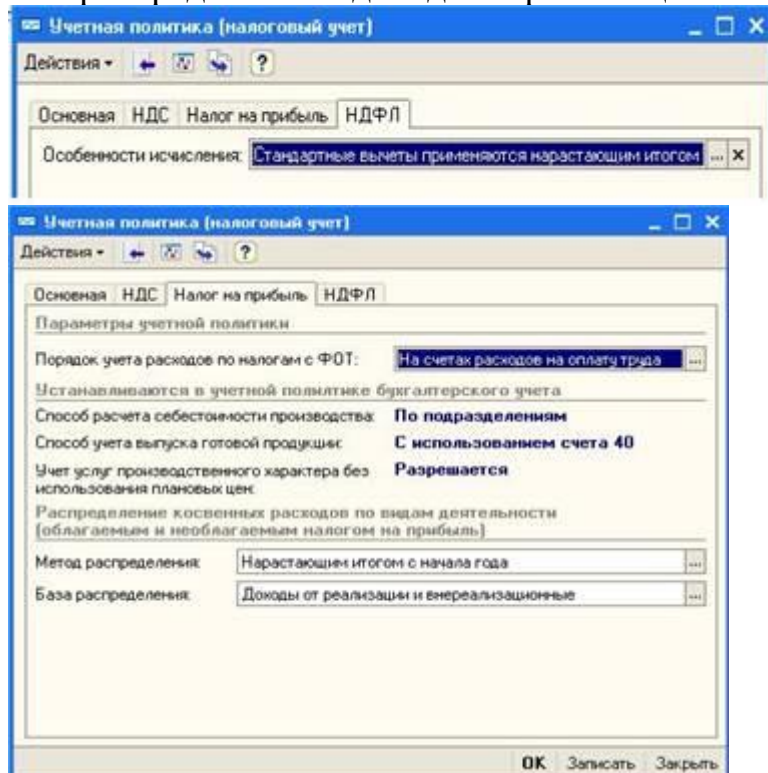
Учетная политика (налоговый учет)
Действия ?
Основная НДС Налог на прибыль НДФЛ
Особенности исчисления: Стандартные вычеты применяются нарастающим итогом ... X

Учетная политика (налоговый учет)
Действия ?
Основная НДС Налог на прибыль НДФЛ
Параметры учетной политики
Порядок учета расходов по налогам с ФОТ: На счетах расходов на оплату труда ...
Устанавливаются в учетной политике бухгалтерского учета
Способ расчета себестоимости производства: По подразделениям
Способ учета выпуска готовой продукции: С использованием счета 40
Учет услуг производственного характера без использования плановых цен: Разрешается
Распределение косвенных расходов по видам деятельности (облагаемым и необлагаемым налогом на прибыль)
Метод распределения: Нарастающим итогом с начала года ...
База распределения: Доходы от реализации и внереализационные ...
OK Записать Закрыть